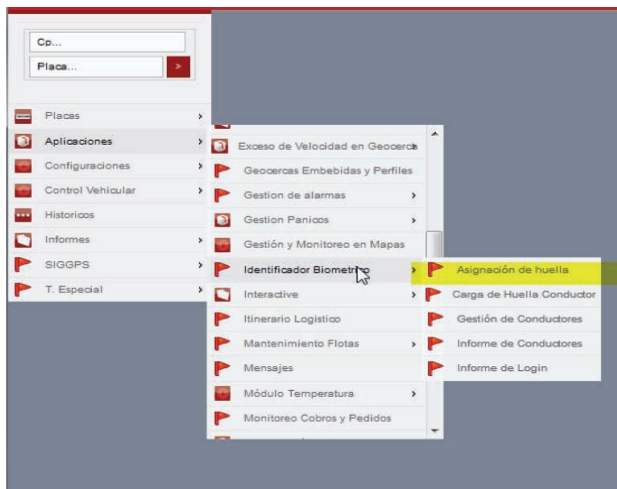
Cp...
Placa...
>

Placas >
Aplicaciones >
Configuraciones >
Control Vehicular >
Historicos
Informes >
SIGGPS >
T. Especial >

Exceso de Velocidad en Geocerca
Geocercas Embebidas y Perfiles
Gestion de alarmas >
Gestion Panicos >
Gestión y Monitoreo en Mapas
Identificador Biometrico >
Interactive >
Itinerario Logistico
Mantenimiento Flotas >
Mensajes
Módulo Temperatura >
Monitoreo Cobros y Pedidos

Asignación de huella
Carga de Huella Conductor
Gestión de Conductores
Informe de Conductores
Informe de Login